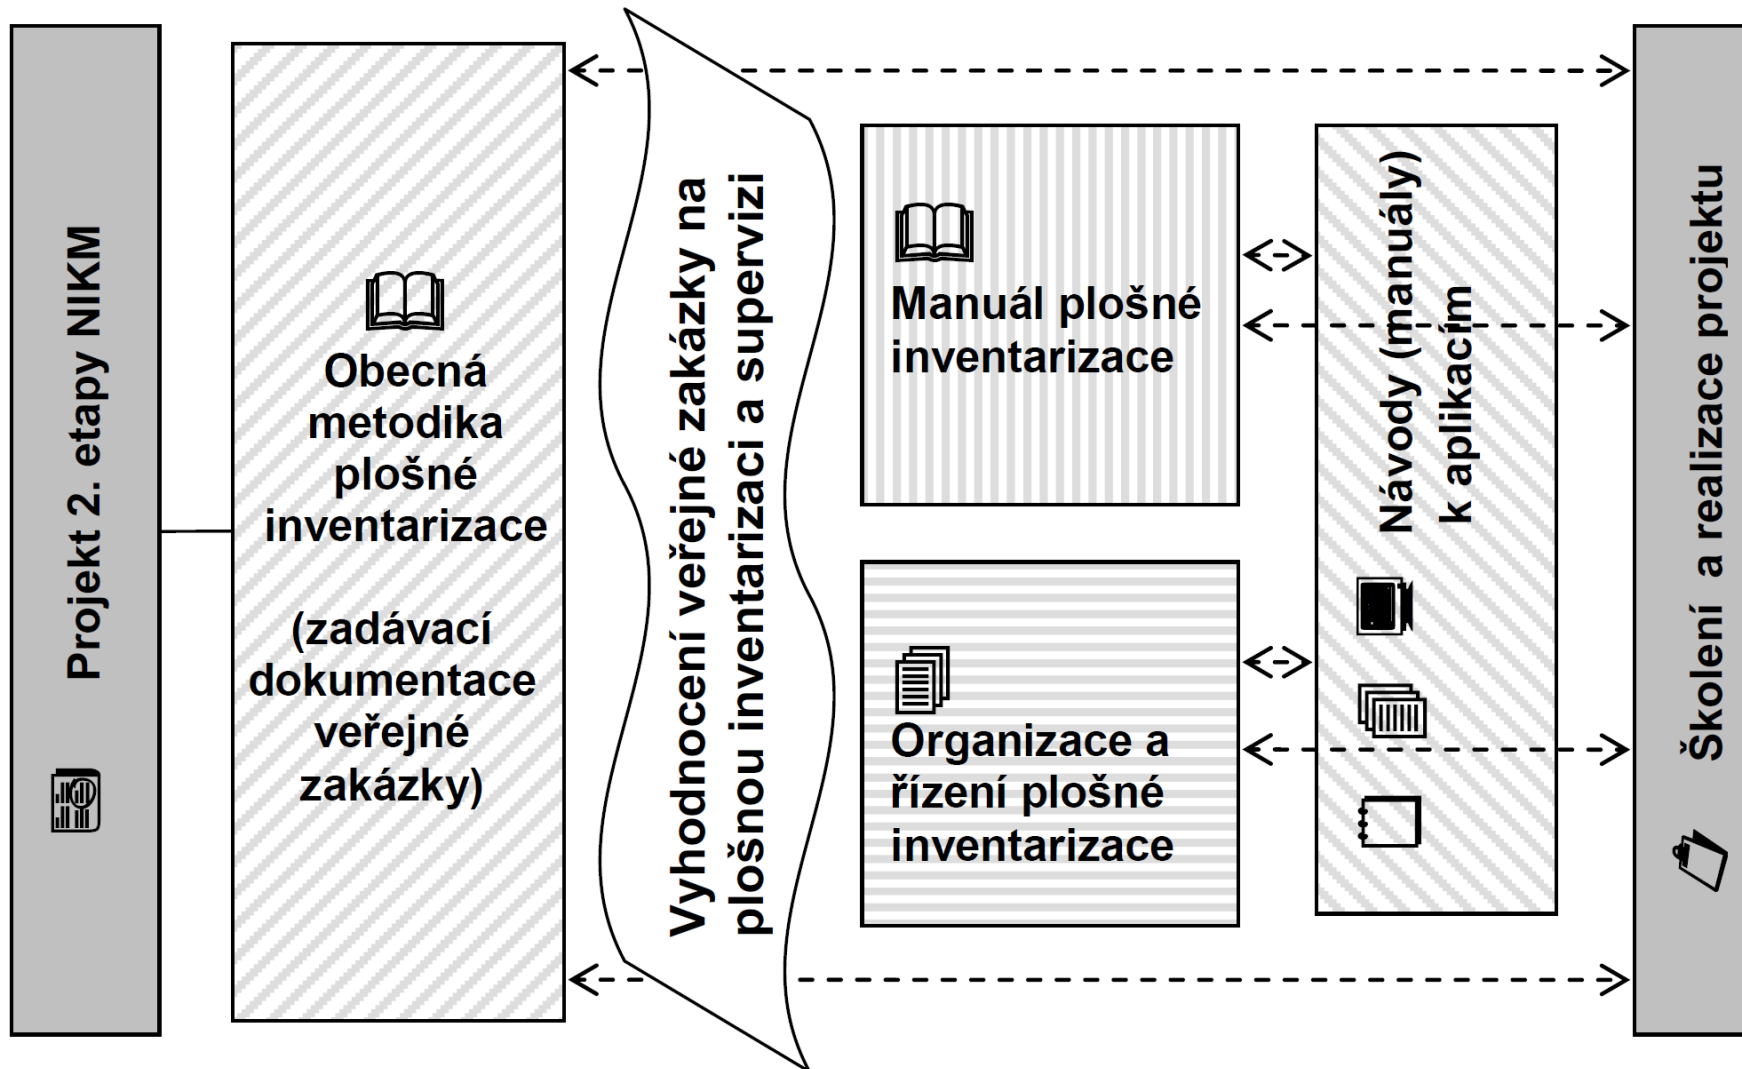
Projekt 2. etapy NIKM

Obecná metodika plošné inventarizace

(zadávací dokumentace veřejné zakázky)

Vyhodnocení veřejné zakázky na plošnou inventarizaci a supervizi

Manuál plošné inventarizace

Organizace a řízení plošné inventarizace

Návody (manuály) k aplikacím

Školení a realizace projektu